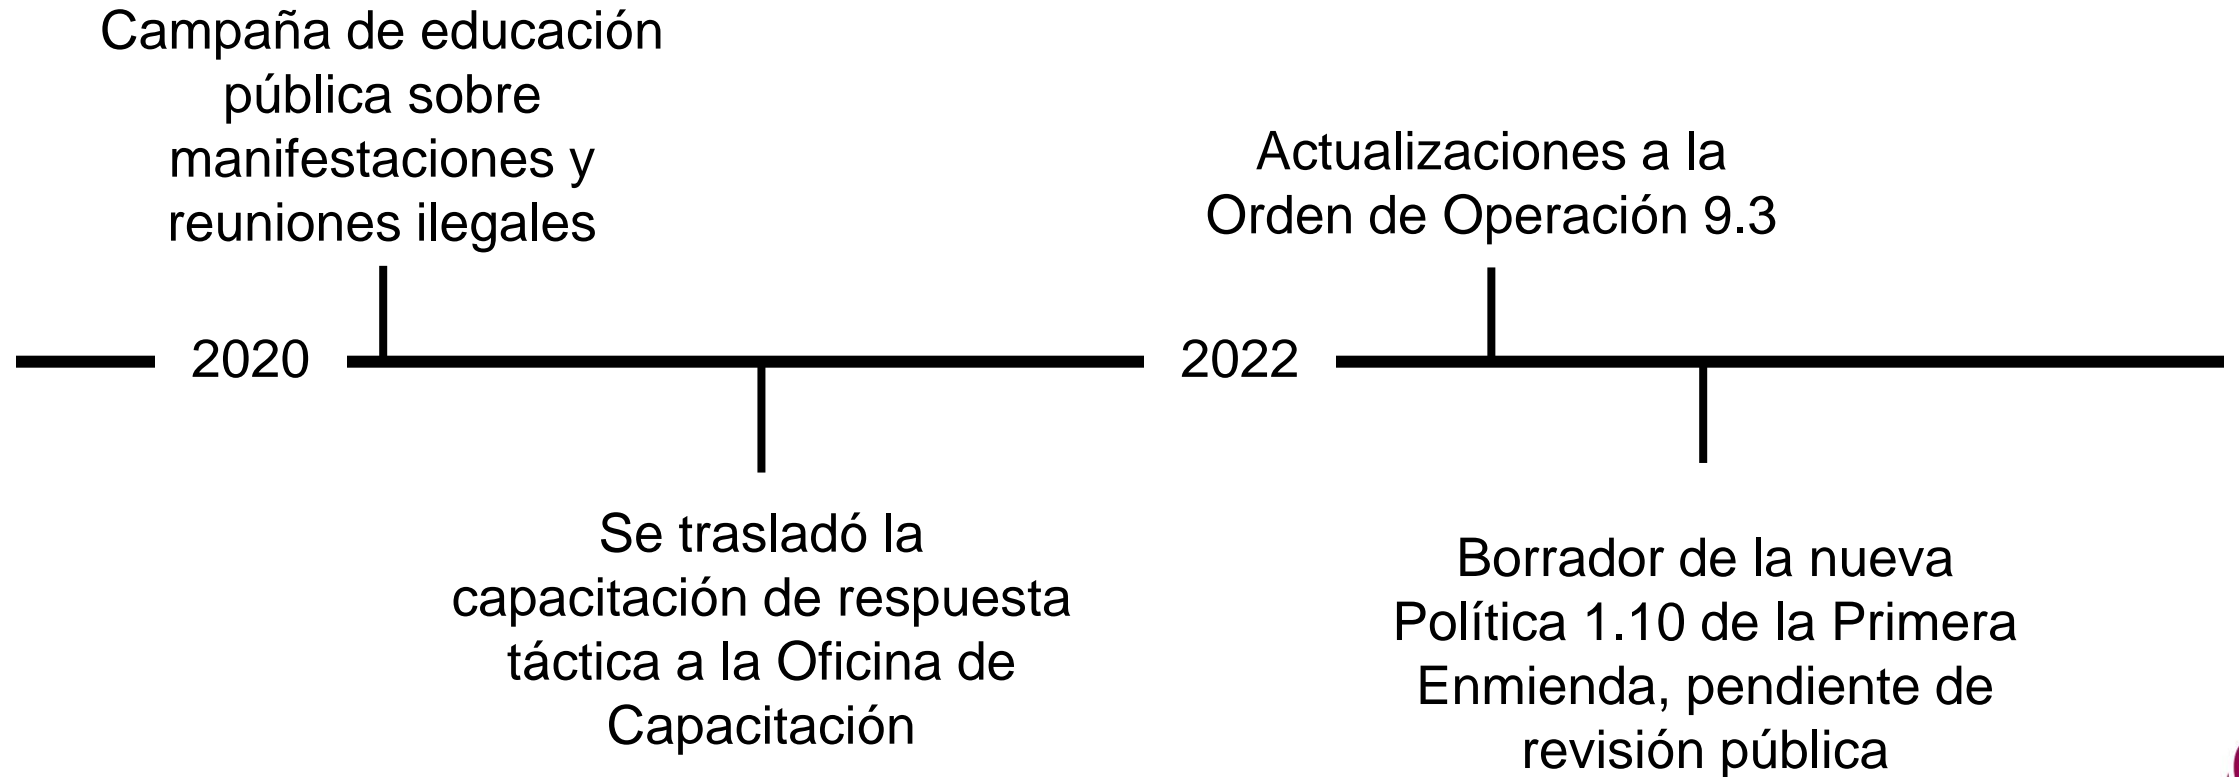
Campaña de educación pública sobre manifestaciones y reuniones ilegales

2020

Se trasladó la capacitación de respuesta táctica a la Oficina de Capacitación

Actualizaciones a la Orden de Operación 9.3

2022

Borrador de la nueva Política 1.10 de la Primera Enmienda, pendiente de revisión pública